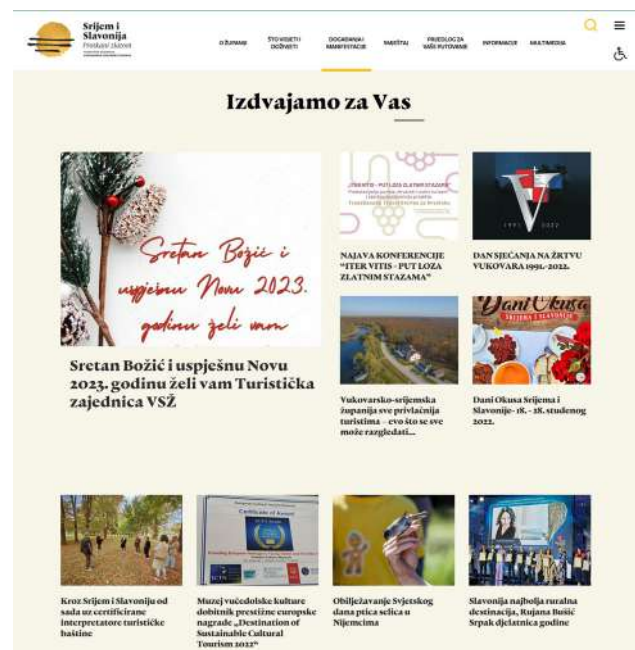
Srijem i Slavonija
Prošlost zlatnih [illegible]

O ŽUPANIJI
ŠTO VIDJETI I DOŽIVJETI
DOGAĐANJA I MANIFESTACIJE
SMJEŠTAJ
PRIJEDLOG ZA VAŠE PUTOVANJE
INFORMACIJE
MULTIMEDIJA

Izdvajamo za Vas

Sretan Božić i uspješnu Novu 2023. godinu želi vam

Sretan Božić i uspješnu Novu 2023. godinu želi vam Turistička zajednica VSŽ

ITER VITIS - PUT LOZA ZLATNIM STAZAMA

NAJAVA KONFERENCIJE "ITER VITIS - PUT LOZA ZLATNIM STAZAMA"

1991. 2022.

DAN SJEĆANJA NA ŽRTVU VUKOVARA 1991.-2022.

Vukovarsko-srijemska županija sve privlačnija turistima – evo što se sve može razgledati...

Dani Okusa SRIJEMA I SLAVONIJE

Dani Okusa Srijema i Slavonije- 18. - 28. studenog 2022.

Kroz Srijem i Slavoniju od sada uz certificirane interpretatore turističke baštine

Certificate of Honour

Muzej vučedolske kulture dobitnik prestižne europske nagrade „Destination of Sustainable Cultural Tourism 2022"

Obilježavanje Svjetskog dana ptica selica u Nijemcima

Slavonija najbolja ruralna destinacija, Rujana Bušić Srpak djelatnica godine